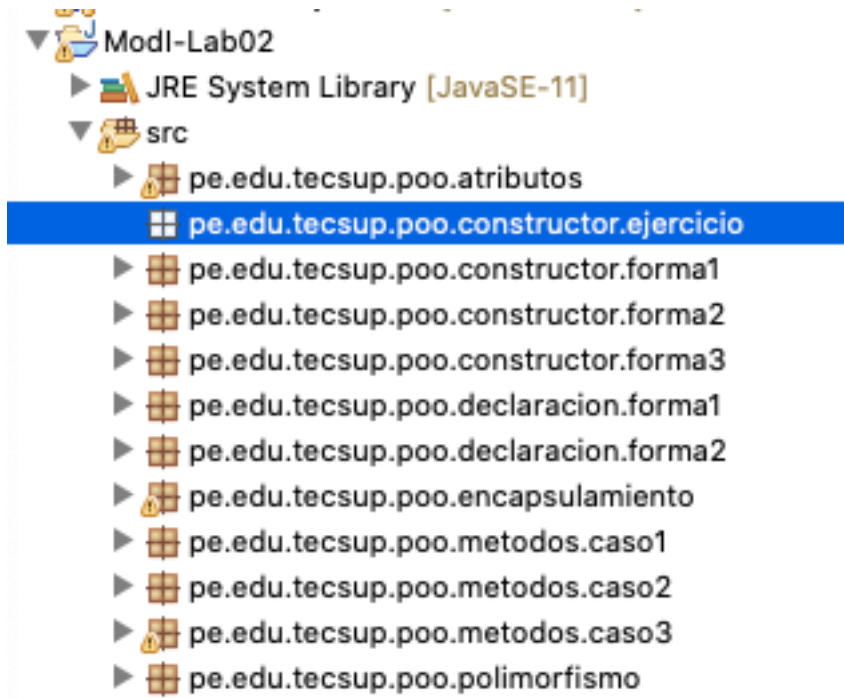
ModI-Lab02
JRE System Library [JavaSE-11]
src
pe.edu.tecsup.poo.atributos
pe.edu.tecsup.poo.constructor.ejercicio
pe.edu.tecsup.poo.constructor.forma1
pe.edu.tecsup.poo.constructor.forma2
pe.edu.tecsup.poo.constructor.forma3
pe.edu.tecsup.poo.declaracion.forma1
pe.edu.tecsup.poo.declaracion.forma2
pe.edu.tecsup.poo.encapsulamiento
pe.edu.tecsup.poo.metodos.caso1
pe.edu.tecsup.poo.metodos.caso2
pe.edu.tecsup.poo.metodos.caso3
pe.edu.tecsup.poo.polimorfismo